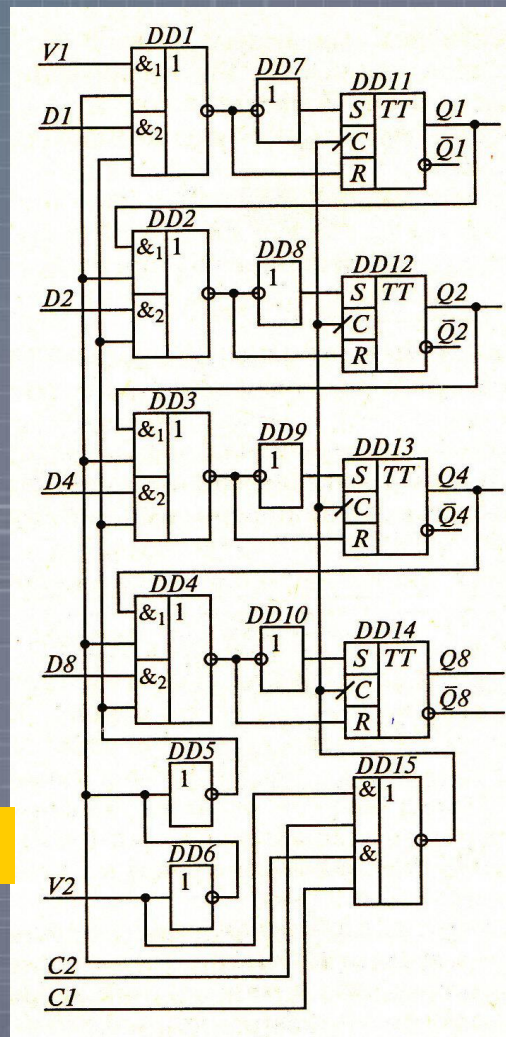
DD1
V1
$\&_1$ 1
D1
$\&_2$
DD7
1
DD11
S TT
Q1
C
$\bar{Q}1$
R
DD2
$\&_1$ 1
D2
$\&_2$
DD8
1
DD12
S TT
Q2
C
$\bar{Q}2$
R
DD3
$\&_1$ 1
D4
$\&_2$
DD9
1
DD13
S TT
Q4
C
$\bar{Q}4$
R
DD4
$\&_1$ 1
D8
$\&_2$
DD10
1
DD14
S TT
Q8
C
$\bar{Q}8$
R
DD5
1
DD15
& 1
DD6
1
&
V2
C2
C1